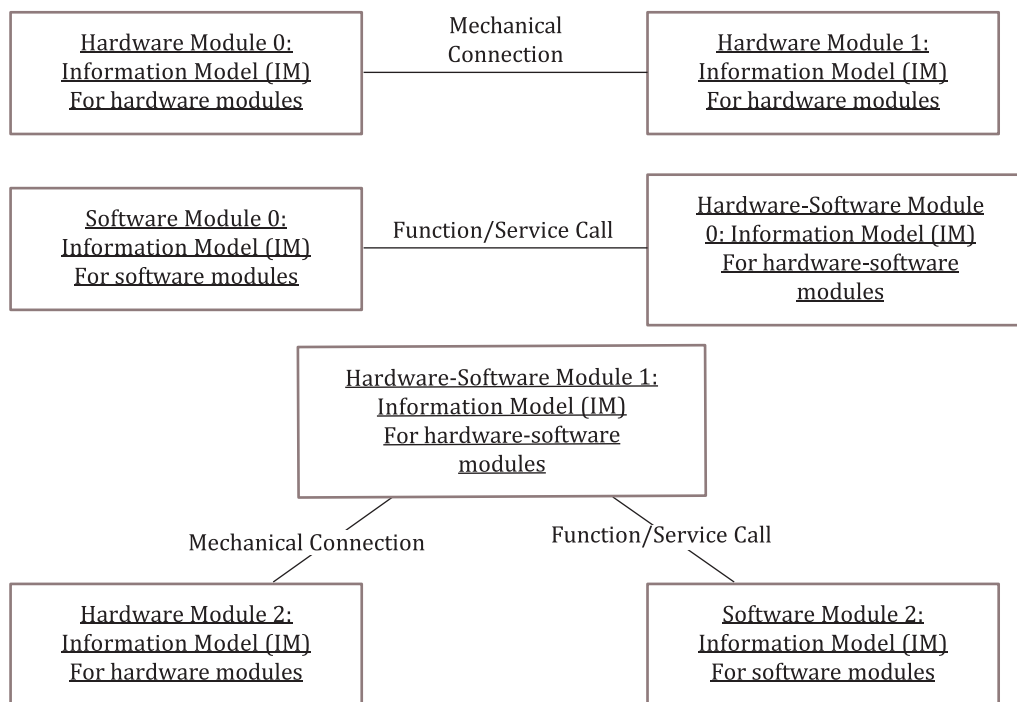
Hardware Module 0: Information Model (IM) For hardware modules

Mechanical Connection

Hardware Module 1: Information Model (IM) For hardware modules

Software Module 0: Information Model (IM) For software modules

Function/Service Call

Hardware-Software Module 0: Information Model (IM) For hardware-software modules

Hardware-Software Module 1: Information Model (IM) For hardware-software modules

Mechanical Connection

Function/Service Call

Hardware Module 2: Information Model (IM) For hardware modules

Software Module 2: Information Model (IM) For software modules